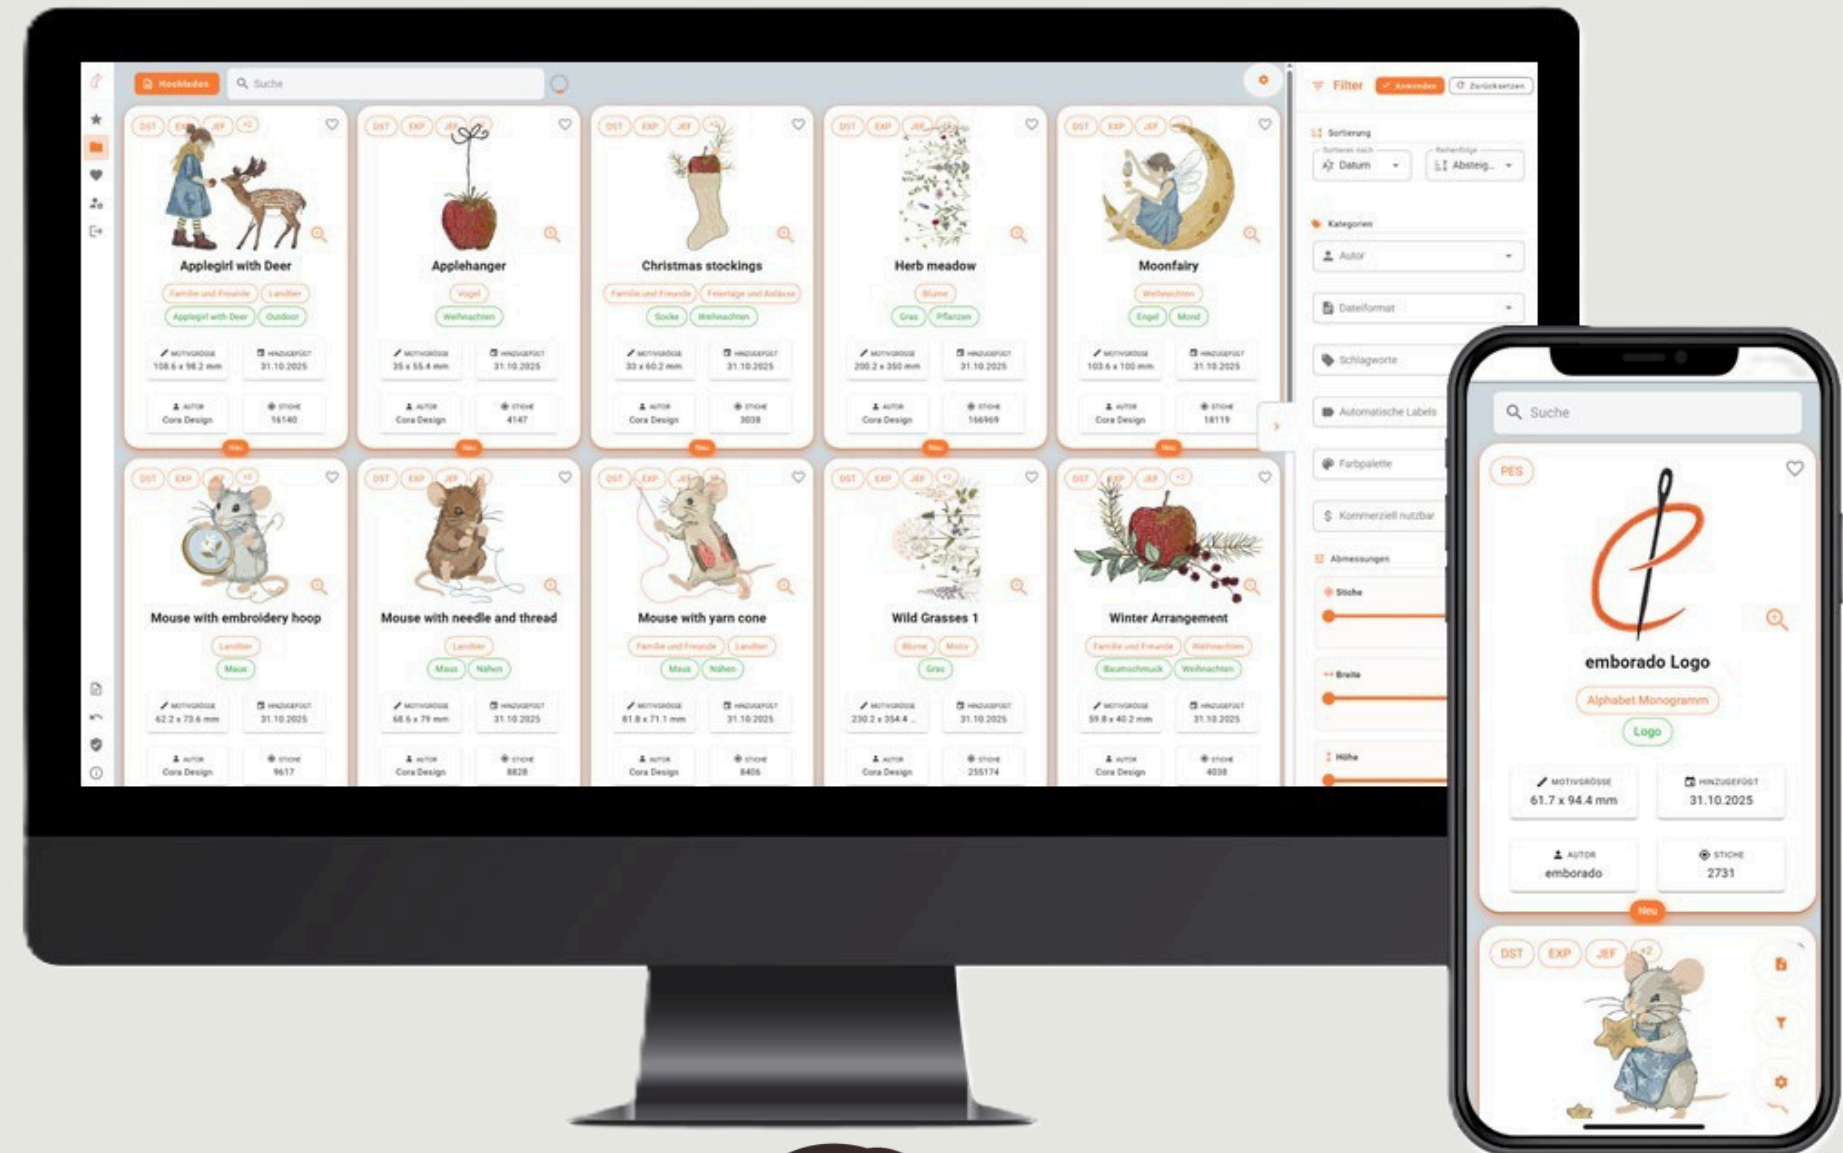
Hochladen
Suche
Filter
Anwenden
Zurücksetzen

DST EXP JEF +2
Applegirl with Deer
Familie und Freunde
Landtier
Applegirl with Deer
Outdoor
MOTIVGRÖSSE 108.6 x 98.2 mm
HINZUGEFÜGT 31.10.2025
AUTOR Cora Design
STICHE 16140
Neu

DST EXP JEF
Applehanger
Vogel
Weihnachten
MOTIVGRÖSSE 35 x 55.4 mm
HINZUGEFÜGT 31.10.2025
AUTOR Cora Design
STICHE 4147
Neu

DST EXP JEF +2
Christmas stockings
Familie und Freunde
Feiertage und Anlässe
Socke
Weihnachten
MOTIVGRÖSSE 33 x 60.2 mm
HINZUGEFÜGT 31.10.2025
AUTOR Cora Design
STICHE 3038
Neu

DST EXP JEF
Herb meadow
Blume
Gras
Pflanzen
MOTIVGRÖSSE 200.2 x 350 mm
HINZUGEFÜGT 31.10.2025
AUTOR Cora Design
STICHE 166969
Neu

DST EXP JEF
Moonfairy
Weihnachten
Engel
Mond
MOTIVGRÖSSE 103.6 x 100 mm
HINZUGEFÜGT 31.10.2025
AUTOR Cora Design
STICHE 18119
Neu

DST EXP JEF +2
Mouse with embroidery hoop
Landtier
Maus
MOTIVGRÖSSE 62.2 x 73.6 mm
HINZUGEFÜGT 31.10.2025
AUTOR Cora Design
STICHE 9617

DST EXP JEF
Mouse with needle and thread
Landtier
Maus
Nähen
MOTIVGRÖSSE 68.6 x 79 mm
HINZUGEFÜGT 31.10.2025
AUTOR Cora Design
STICHE 8828

DST EXP JEF
Mouse with yarn cone
Familie und Freunde
Landtier
Maus
Nähen
MOTIVGRÖSSE 61.8 x 71.1 mm
HINZUGEFÜGT 31.10.2025
AUTOR Cora Design
STICHE 8406

DST EXP JEF +2
Wild Grasses 1
Blume
Motiv
Gras
MOTIVGRÖSSE 230.2 x 354.4 ...
HINZUGEFÜGT 31.10.2025
AUTOR Cora Design
STICHE 255174

DST EXP JEF +2
Winter Arrangement
Familie und Freunde
Weihnachten
Baumschmuck
Weihnachten
MOTIVGRÖSSE 59.8 x 40.2 mm
HINZUGEFÜGT 31.10.2025
AUTOR Cora Design
STICHE 4038

Sortierung
Sortieren nach
Datum
Reihenfolge
Absteig...
Kategorien
Autor
Dateiformat
Schlagworte
Automatische Labels
Farbpalette
Kommerziell nutzbar
Abmessungen
Stiche
Breite
Höhe

Suche
PES
emborado Logo
Alphabet Monogramm
Logo
MOTIVGRÖSSE 61.7 x 94.4 mm
HINZUGEFÜGT 31.10.2025
AUTOR emborado
STICHE 2731
Neu
DST EXP JEF +2